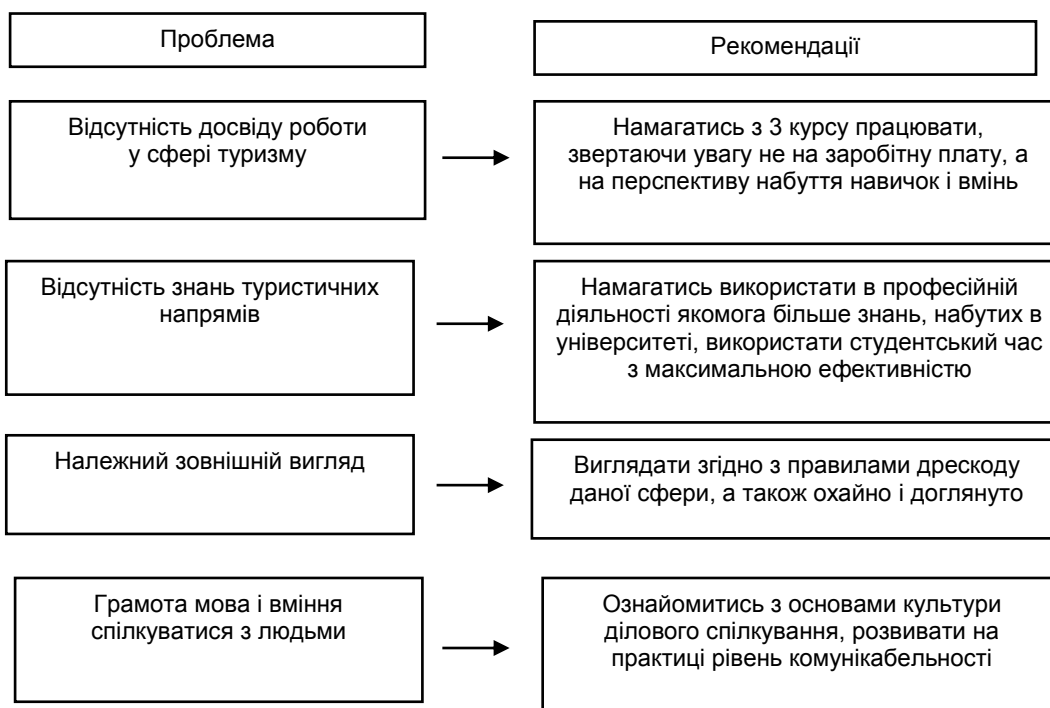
Проблема

Рекомендації

Відсутність досвіду роботи у сфері туризму

Намагатись з 3 курсу працювати, звертаючи увагу не на заробітну плату, а на перспективу набуття навичок і вмінь

Відсутність знань туристичних напрямів

Намагатись використати в професійній діяльності якомога більше знань, набутих в університеті, використати студентський час з максимальною ефективністю

Належний зовнішній вигляд

Виглядати згідно з правилами дрескоду даної сфери, а також охайно і доглянуто

Грамота мова і вміння спілкуватися з людьми

Ознайомитись з основами культури ділового спілкування, розвивати на практиці рівень комунікабельності